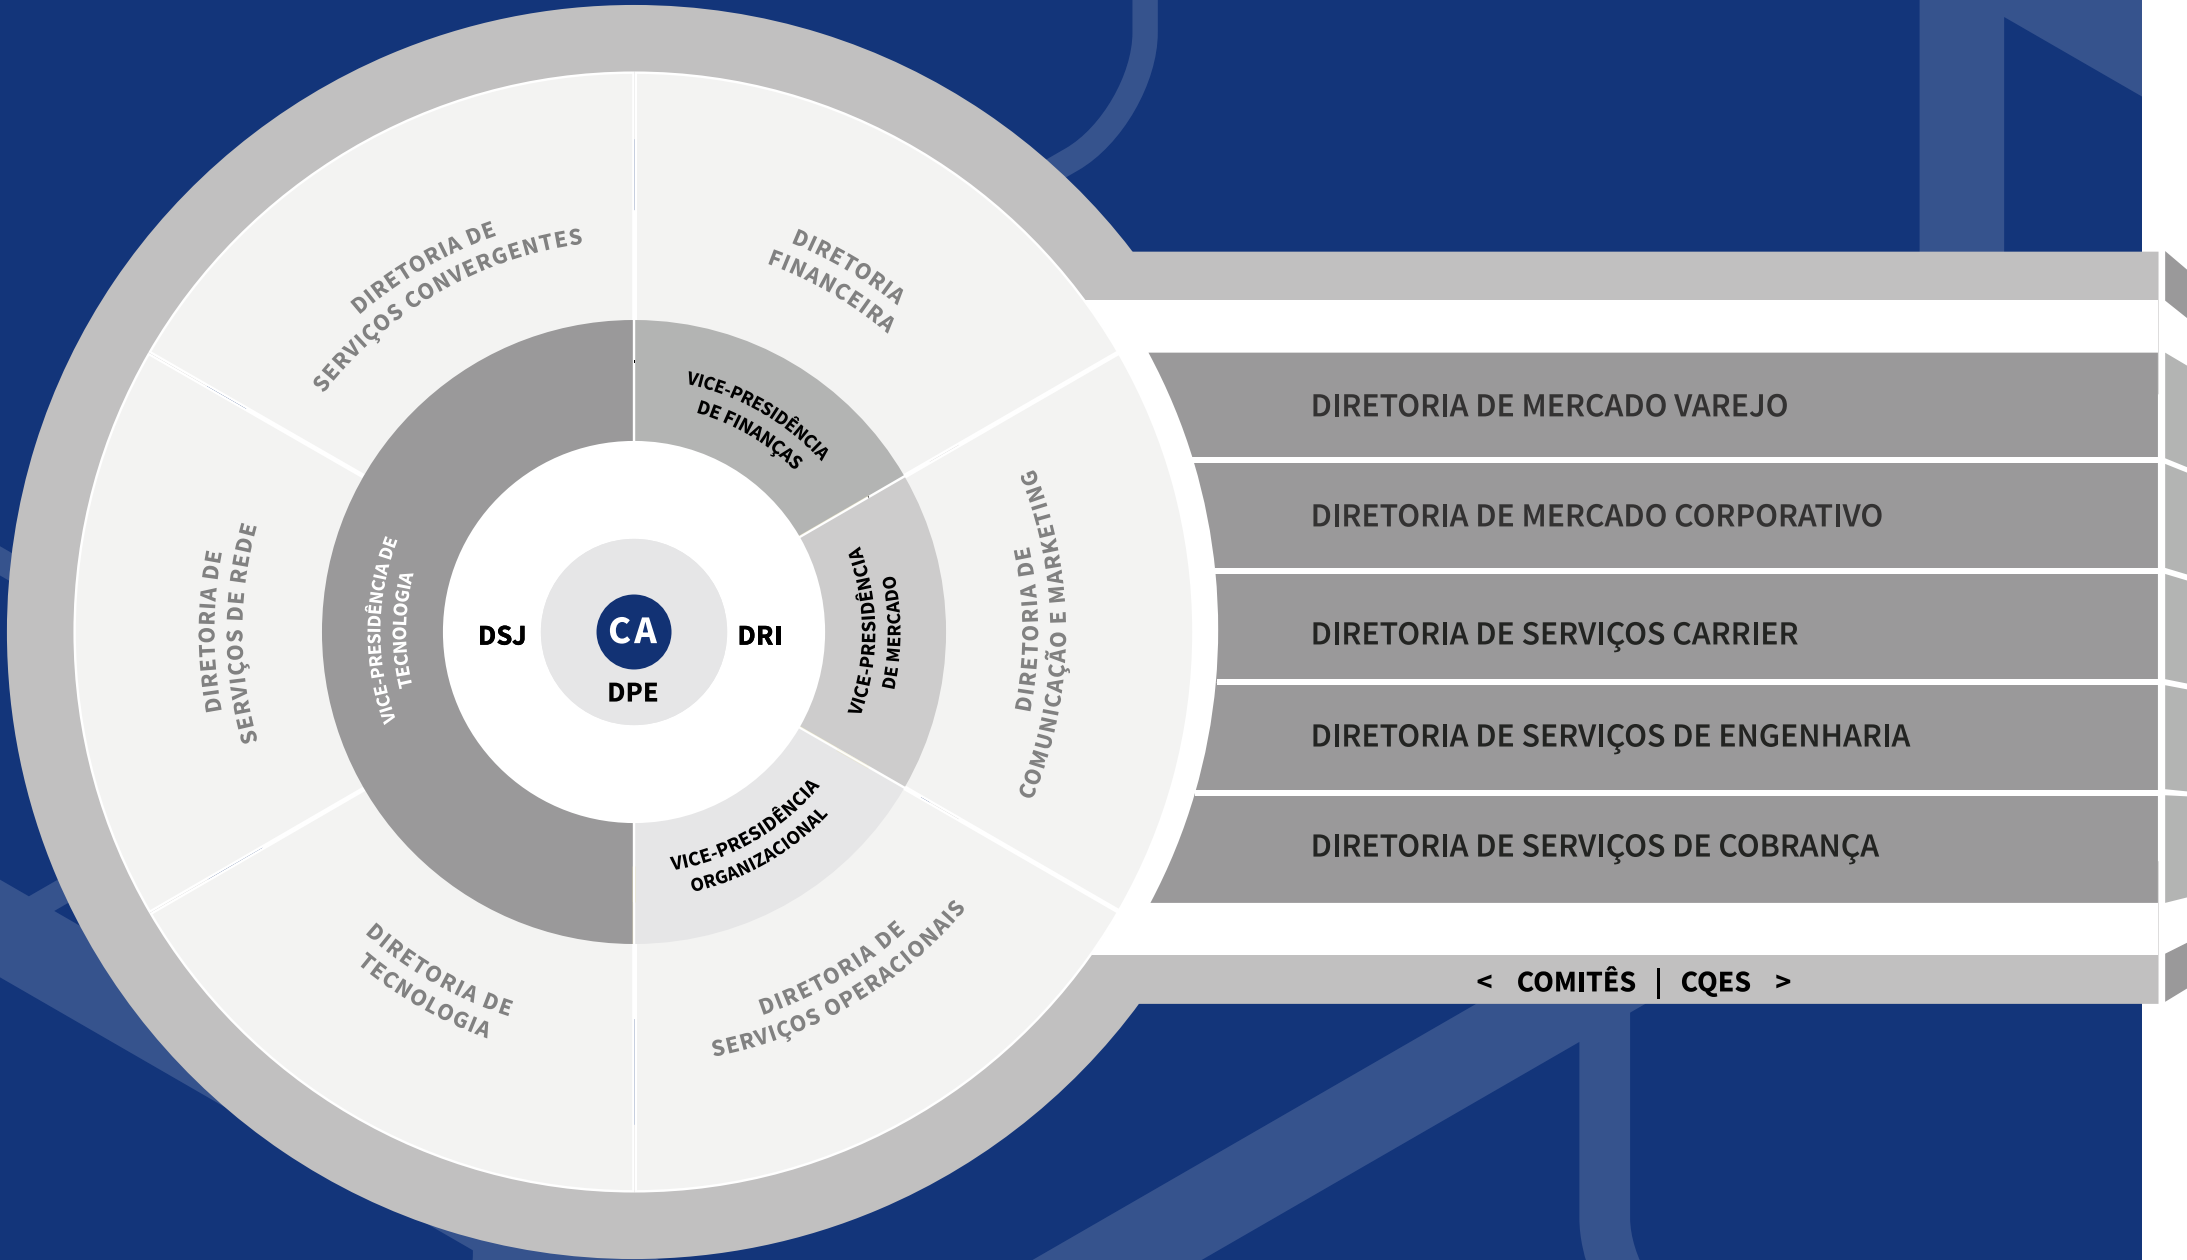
CA

DSJ

DRI

DPE

VICE-PRESIDÊNCIA DE FINANÇAS

VICE-PRESIDÊNCIA DE MERCADO

VICE-PRESIDÊNCIA ORGANIZACIONAL

VICE-PRESIDÊNCIA DE TECNOLOGIA

DIRETORIA DE SERVIÇOS CONVERGENTES

DIRETORIA FINANCEIRA

DIRETORIA DE COMUNICAÇÃO E MARKETING

DIRETORIA DE SERVIÇOS OPERACIONAIS

DIRETORIA DE TECNOLOGIA

DIRETORIA DE SERVIÇOS DE REDE

DIRETORIA DE MERCADO VAREJO

DIRETORIA DE MERCADO CORPORATIVO

DIRETORIA DE SERVIÇOS CARRIER

DIRETORIA DE SERVIÇOS DE ENGENHARIA

DIRETORIA DE SERVIÇOS DE COBRANÇA

< COMITÊS | CQES >